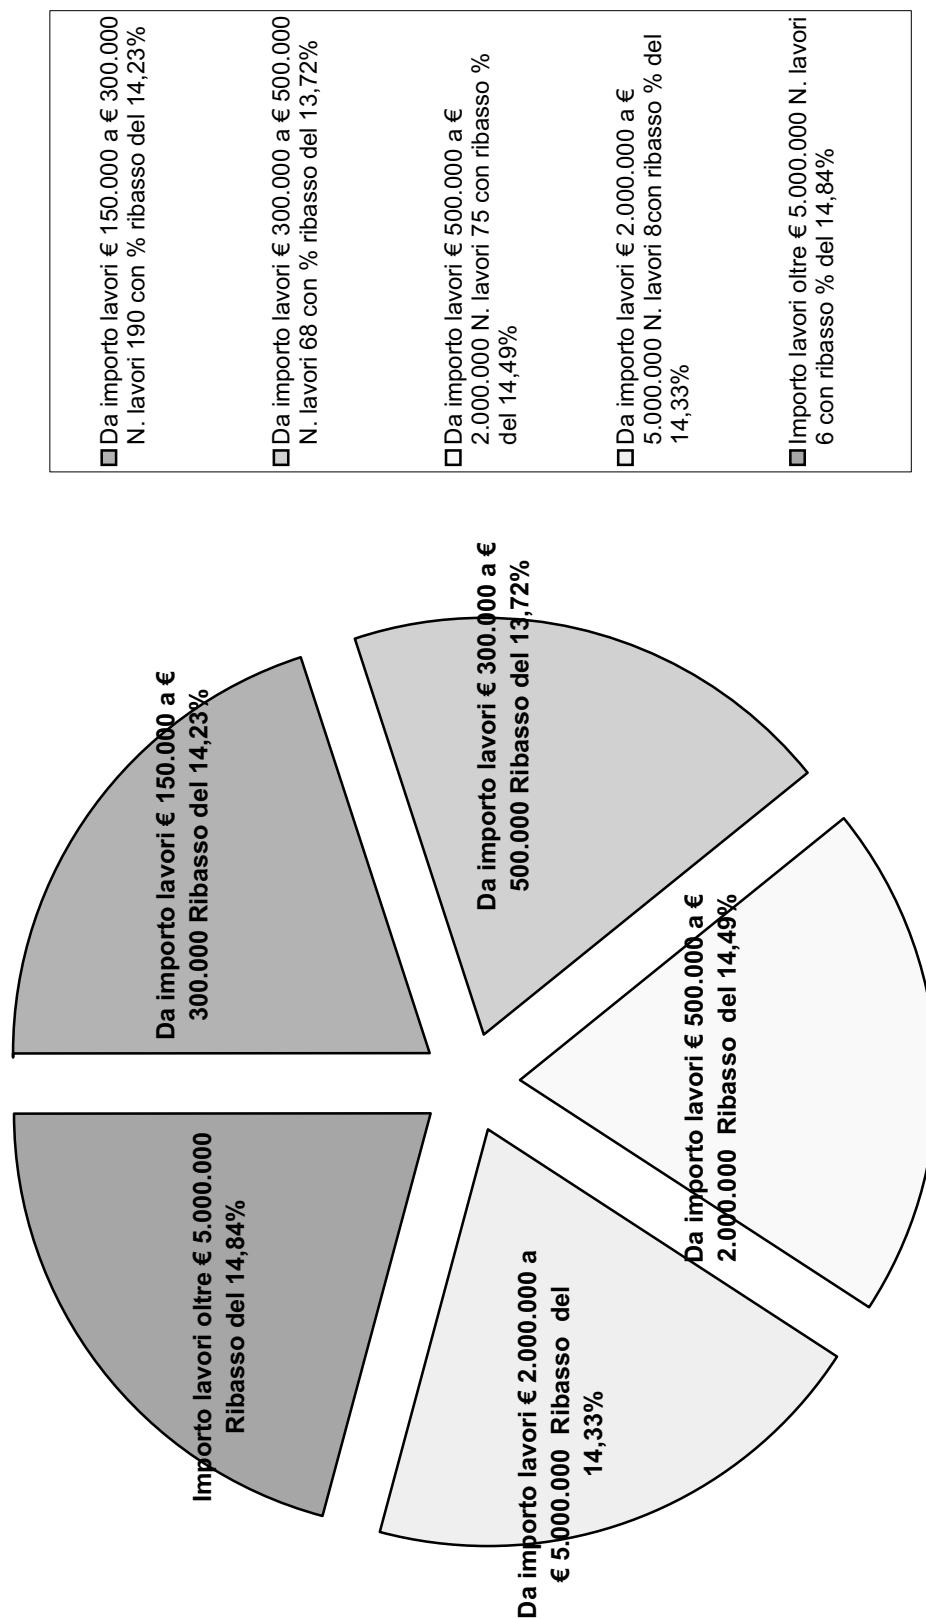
Da importo lavori € 150.000 a € 300.000 Ribasso del 14,23%

Da importo lavori € 300.000 a € 500.000 Ribasso del 13,72%

Da importo lavori € 500.000 a € 2.000.000 Ribasso del 14,49%

Da importo lavori € 2.000.000 a € 5.000.000 Ribasso del 14,33%

Importo lavori oltre € 5.000.000 Ribasso del 14,84%

Da importo lavori € 150.000 a € 300.000 N. lavori 190 con % ribasso del 14,23%

Da importo lavori € 300.000 a € 500.000 N. lavori 68 con % ribasso del 13,72%

Da importo lavori € 500.000 a € 2.000.000 N. lavori 75 con ribasso % del 14,49%

Da importo lavori € 2.000.000 a € 5.000.000 N. lavori 8con ribasso % del 14,33%

Importo lavori oltre € 5.000.000 N. lavori 6 con ribasso % del 14,84%